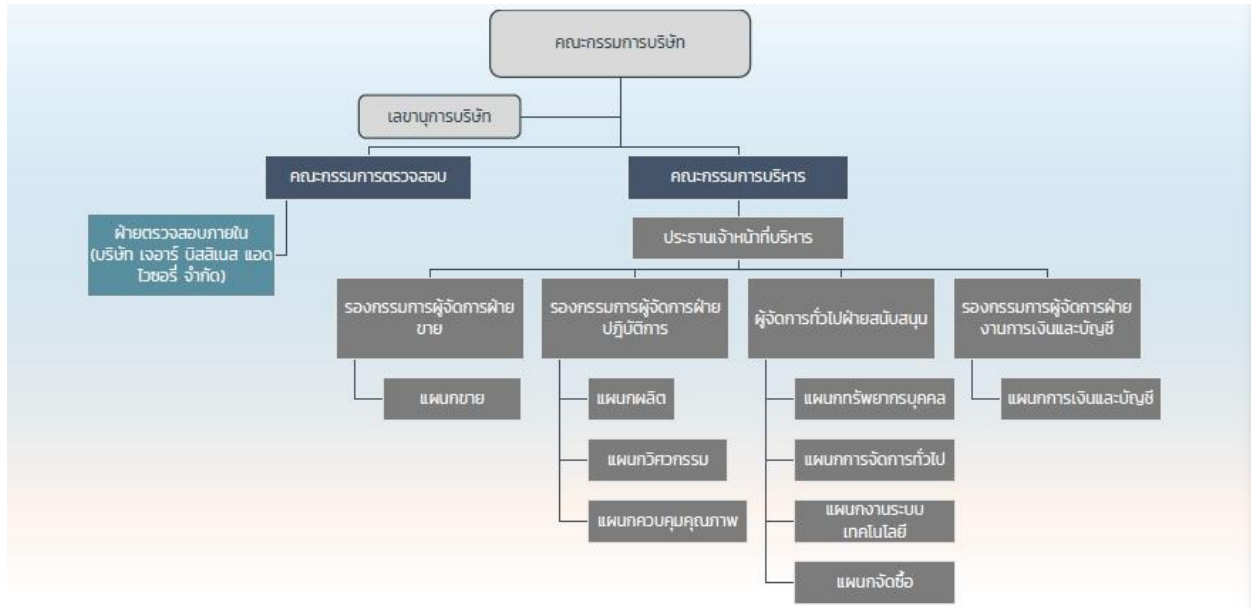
คณะกรรมการบริษัท

เลขานุการบริษัท

คณะกรรมการตรวจสอบ

คณะกรรมการบริหาร

ฝ่ายตรวจสอบภายใน (บริษัท เจอาร์ บิสสิเนส แอดไวซอรี่ จำกัด)

ประธานเจ้าหน้าที่บริหาร

รองกรรมการผู้จัดการฝ่ายขาย

รองกรรมการผู้จัดการฝ่ายปฏิบัติการ

ผู้จัดการทั่วไปฝ่ายสนับสนุน

รองกรรมการผู้จัดการฝ่ายงานการเงินและบัญชี

แผนกขาย

แผนกผลิต

แผนกวิศวกรรม

แผนกควบคุมคุณภาพ

แผนกทรัพยากรบุคคล

แผนกการจัดการทั่วไป

แผนกงานระบบเทคโนโลยี

แผนกจัดซื้อ

แผนกการเงินและบัญชี